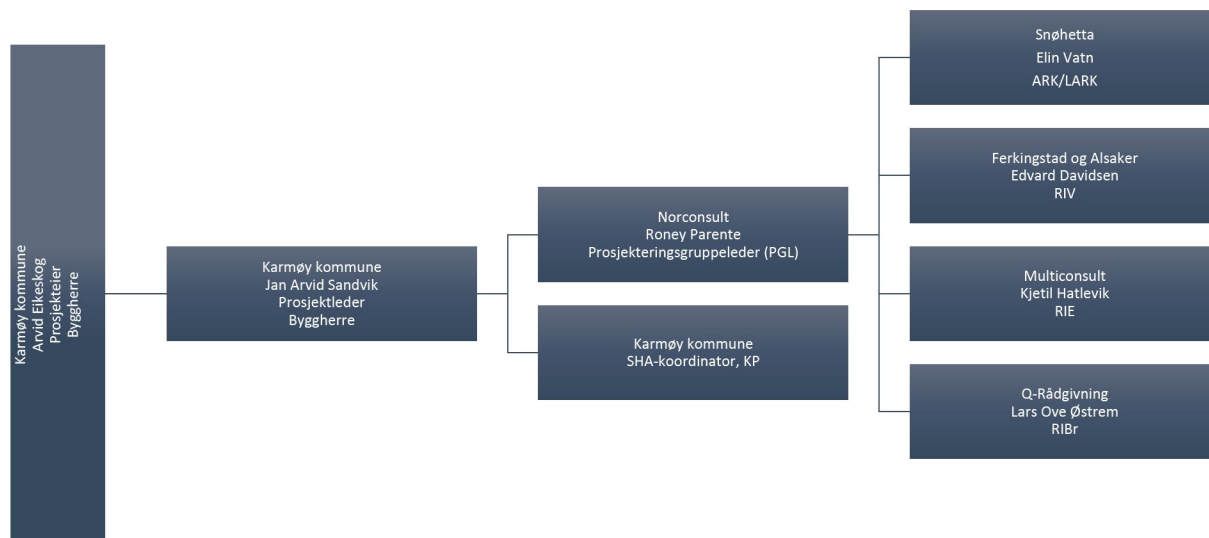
Karmøy kommune
Arvid Eikeskog
Prosjekteier
Byggherre

Karmøy kommune
Jan Arvid Sandvik
Prosjektleder
Byggherre

Norconsult
Roney Parente
Prosjekteringsgruppeleder (PGL)

Karmøy kommune
SHA-koordinator, KP

Snøhetta
Elin Vatn
ARK/LARK

Ferkingstad og Alsaker
Edvard Davidsen
RIV

Multiconsult
Kjetil Hatlevik
RIE

Q-Rådgivning
Lars Ove Østrem
RIBr